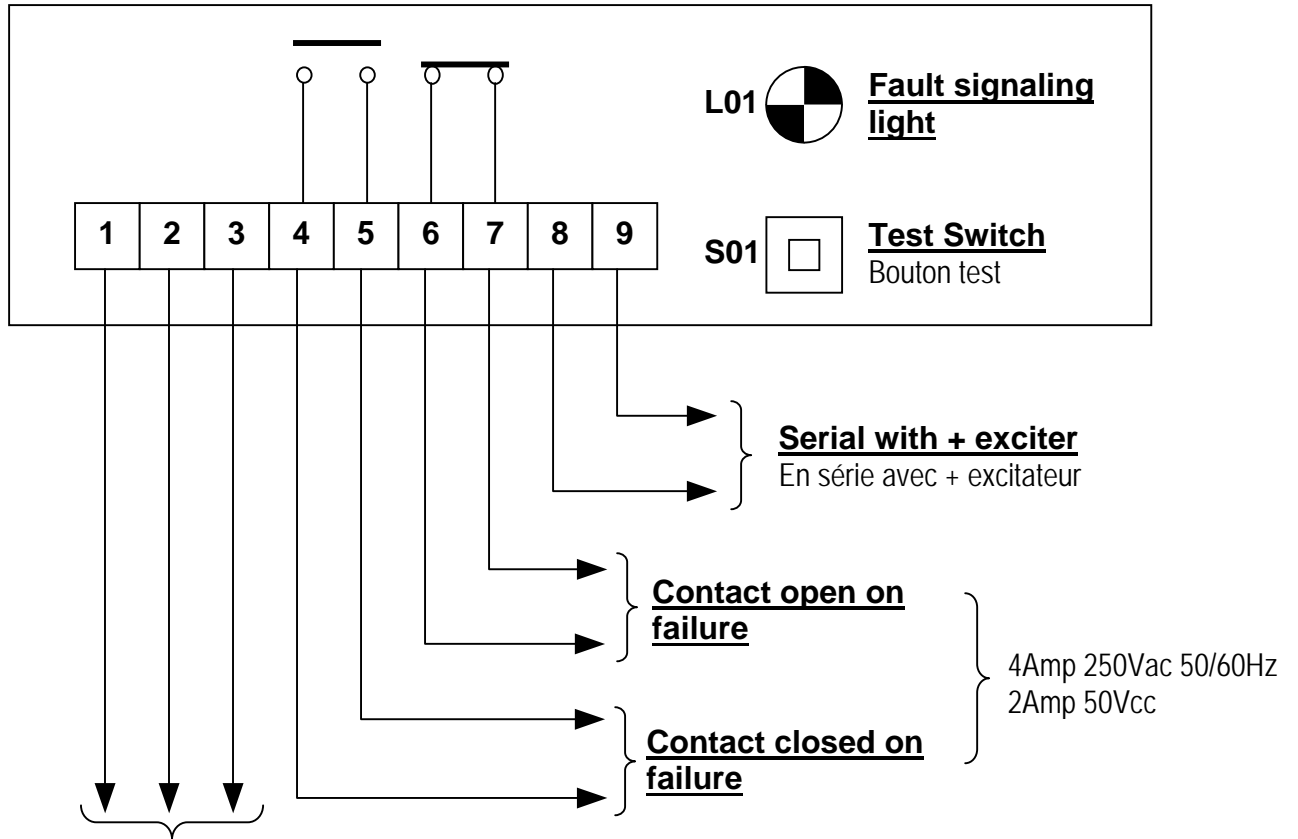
L01 Fault signaling light

1 2 3 4 5 6 7 8 9

S01 Test Switch
Bouton test

Serial with + exciter
En série avec + excitateur

Contact open on failure

Contact closed on failure

4Amp 250Vac 50/60Hz
2Amp 50Vcc